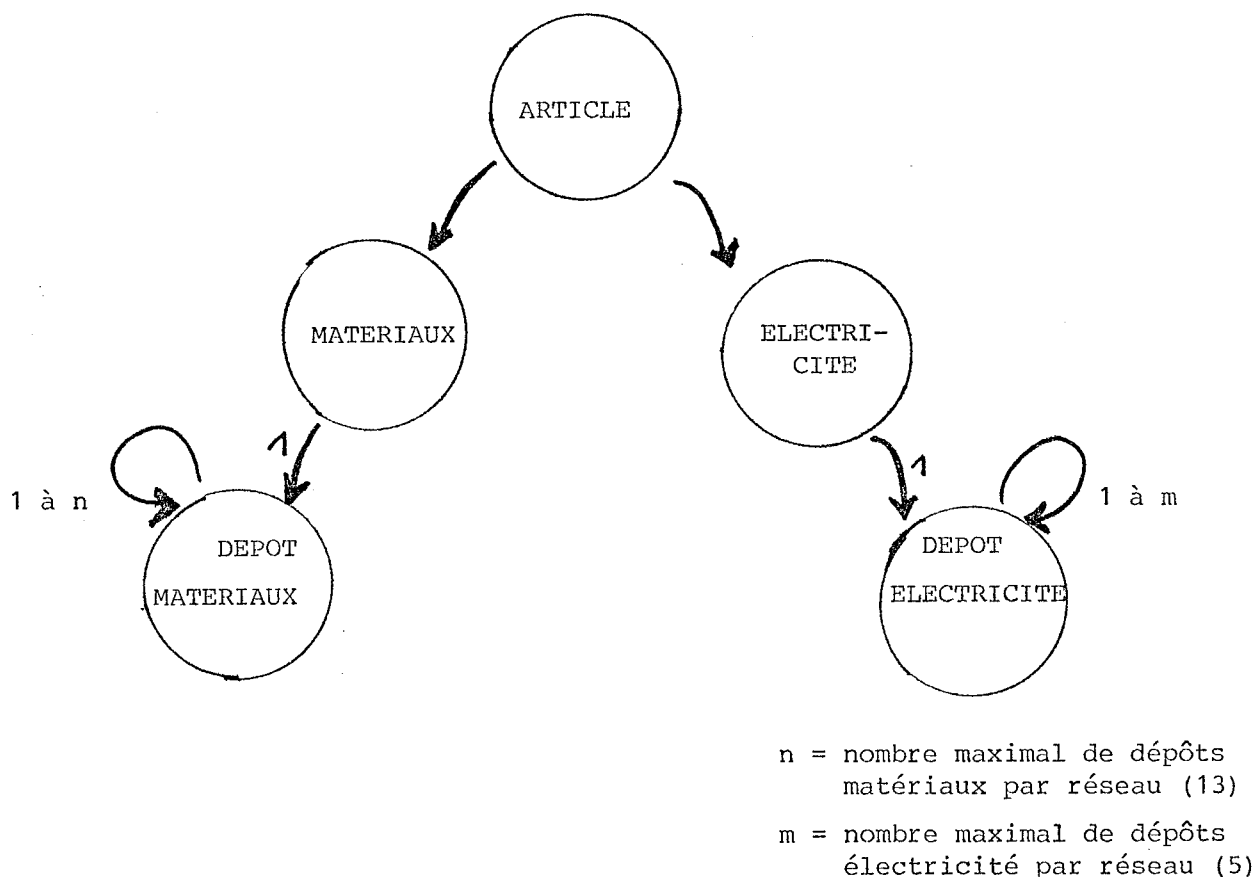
ARTICLE

MATERIAUX

ELECTRICITE

1 à n

1

DEPOT MATERIAUX

1

1 à m

DEPOT ELECTRICITE

n = nombre maximal de dépôts matériaux par réseau (13)

m = nombre maximal de dépôts électricité par réseau (5)